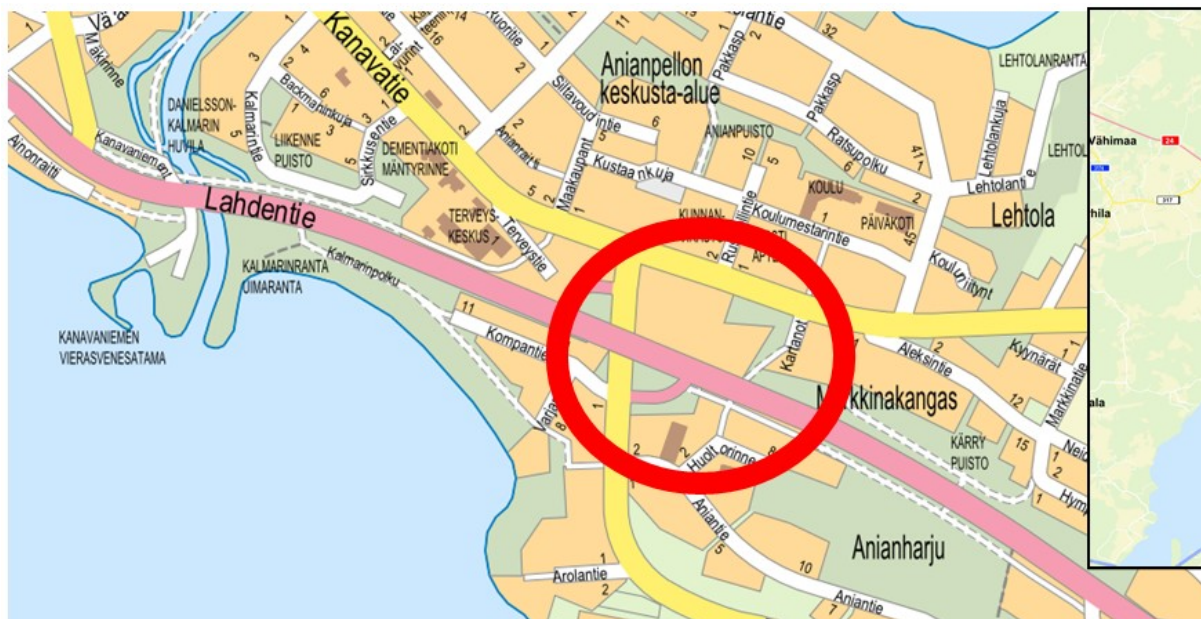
Vä'ä
Mäkirinne
Kanavatie
Lai-vurint
Kalevanti
16
14
Ruoritie
11
Anlantie
32
1
2
2
Anianpellon keskusta-alue
Pakkasp
2
Pakkasp
LEHTOLANRANTA
DANIELSSON-KALMARIN HUVILA
Kalmarintie
3
Backmaninkuja
2
4
6
Sillavoudintie
6
Ratsupolku
Lehtolankuja
LEHTOLA
Kanavaniemi
LIIKENNE PUISTO
Sirkkusentie
5
5
DEMENTIAKOTI MÄNTYRINNE
Anianraitti
Maakaupant
Kustaankuja
ANIANPUISTO
10
5
KOULU
PÄIVÄKOTI
41
2
Lehtolantie
Anonraitti
Lahdentie
TERVEYS-KESKUS
Terveystie
2
KUNNAN-
Ruukintie
Koulumestarintie
APTEEKKI
1
45
Lehtola
Koulunitynt
KALMARINRANTA UIMARANTA
Kalmarinpolku
11
Kompantie
KANAVANIEMEN VIERASVENESATAMA
Kartanot
Aleksintie
2
Kyynärät
Markkinatie
Markkinakangas
12
Vanja
8
1
2
2
Hudlorinne
8
KÄRRY PUISTO
15
1
Neid
2
1
Hymp
Aniantie
5
Anianharju
1
Arolantie
2
10
7
Aniantie
Vähimaa
24
317
hila
ala